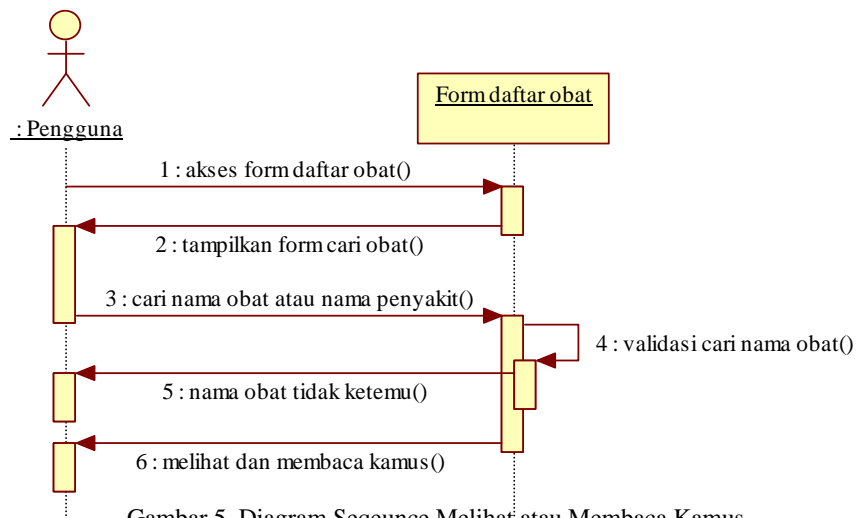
: Pengguna

Form daftar obat

1 : akses form daftar obat()

2 : tampilkan form cari obat()

3 : cari nama obat atau nama penyakit()

4 : validasi cari nama obat()

5 : nama obat tidak ketemu()

6 : melihat dan membaca kamus()

Gambar 5. Diagram Sequence Melihat atau Membaca Kamus